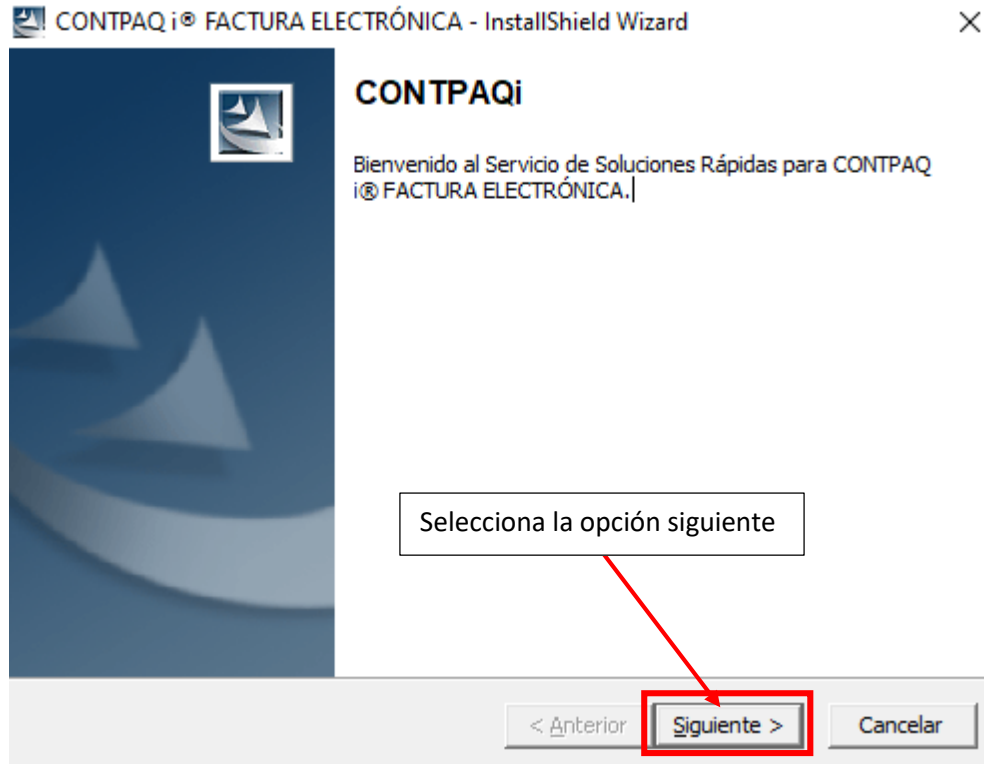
CONTPAQ i® FACTURA ELECTRÓNICA - InstallShield Wizard

CONTPAQi

Bienvenido al Servicio de Soluciones Rápidas para CONTPAQ i® FACTURA ELECTRÓNICA.

Selecciona la opción siguiente

< Anterior
Siguiente >
Cancelar